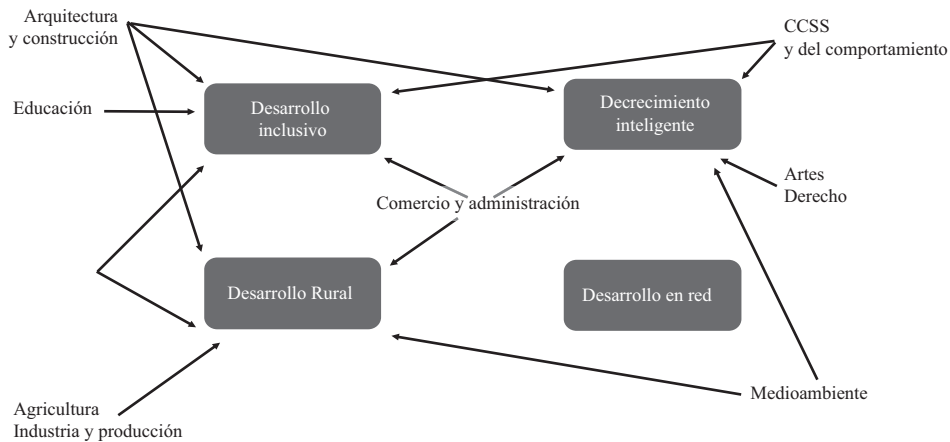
Arquitectura
y construcción

CCSS
y del comportamiento

Educación

Desarrollo inclusivo

Decrecimiento inteligente

Artes
Derecho

Comercio y administración

Desarrollo Rural

Desarrollo en red

Medioambiente

Agricultura
Industria y producción